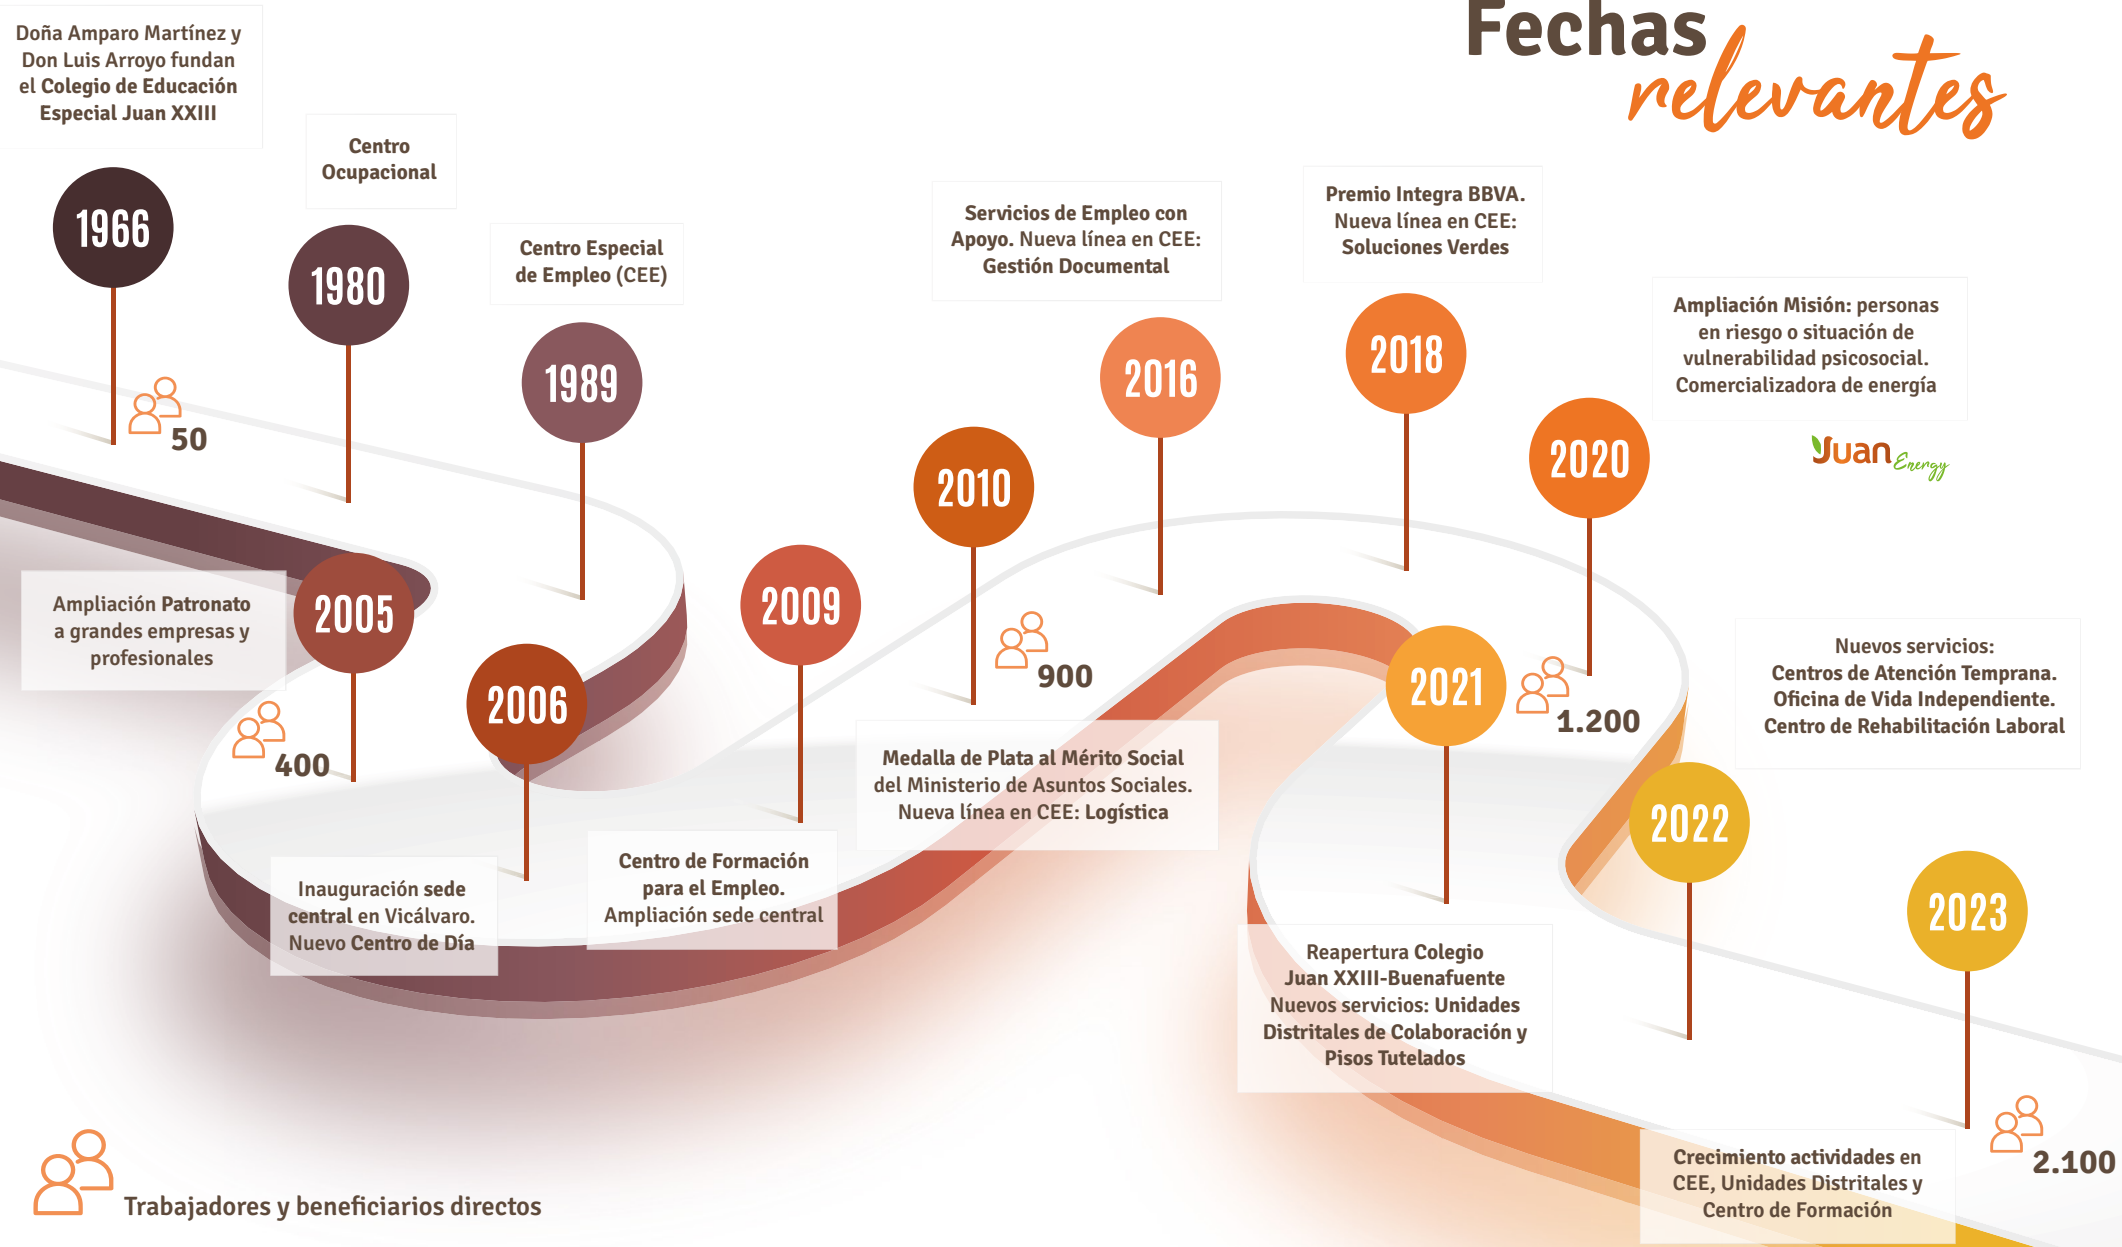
Fechas relevantes

Doña Amparo Martínez y Don Luis Arroyo fundan el Colegio de Educación Especial Juan XXIII

1966

50

Centro Ocupacional

1980

Centro Especial de Empleo (CEE)

1989

Ampliación Patronato a grandes empresas y profesionales

2005

400

2006

Inauguración sede central en Vicálvaro. Nuevo Centro de Día

2009

Centro de Formación para el Empleo. Ampliación sede central

2010

900

Medalla de Plata al Mérito Social del Ministerio de Asuntos Sociales. Nueva línea en CEE: Logística

Servicios de Empleo con Apoyo. Nueva línea en CEE: Gestión Documental

2016

Premio Integra BBVA. Nueva línea en CEE: Soluciones Verdes

2018

2021

Reapertura Colegio Juan XXIII-Buenafuente Nuevos servicios: Unidades Distritales de Colaboración y Pisos Tutelados

Ampliación Misión: personas en riesgo o situación de vulnerabilidad psicosocial. Comercializadora de energía

Juan Energy

2020

1.200

Nuevos servicios: Centros de Atención Temprana. Oficina de Vida Independiente. Centro de Rehabilitación Laboral

2022

2023

2.100

Crecimiento actividades en CEE, Unidades Distritales y Centro de Formación

Trabajadores y beneficiarios directos